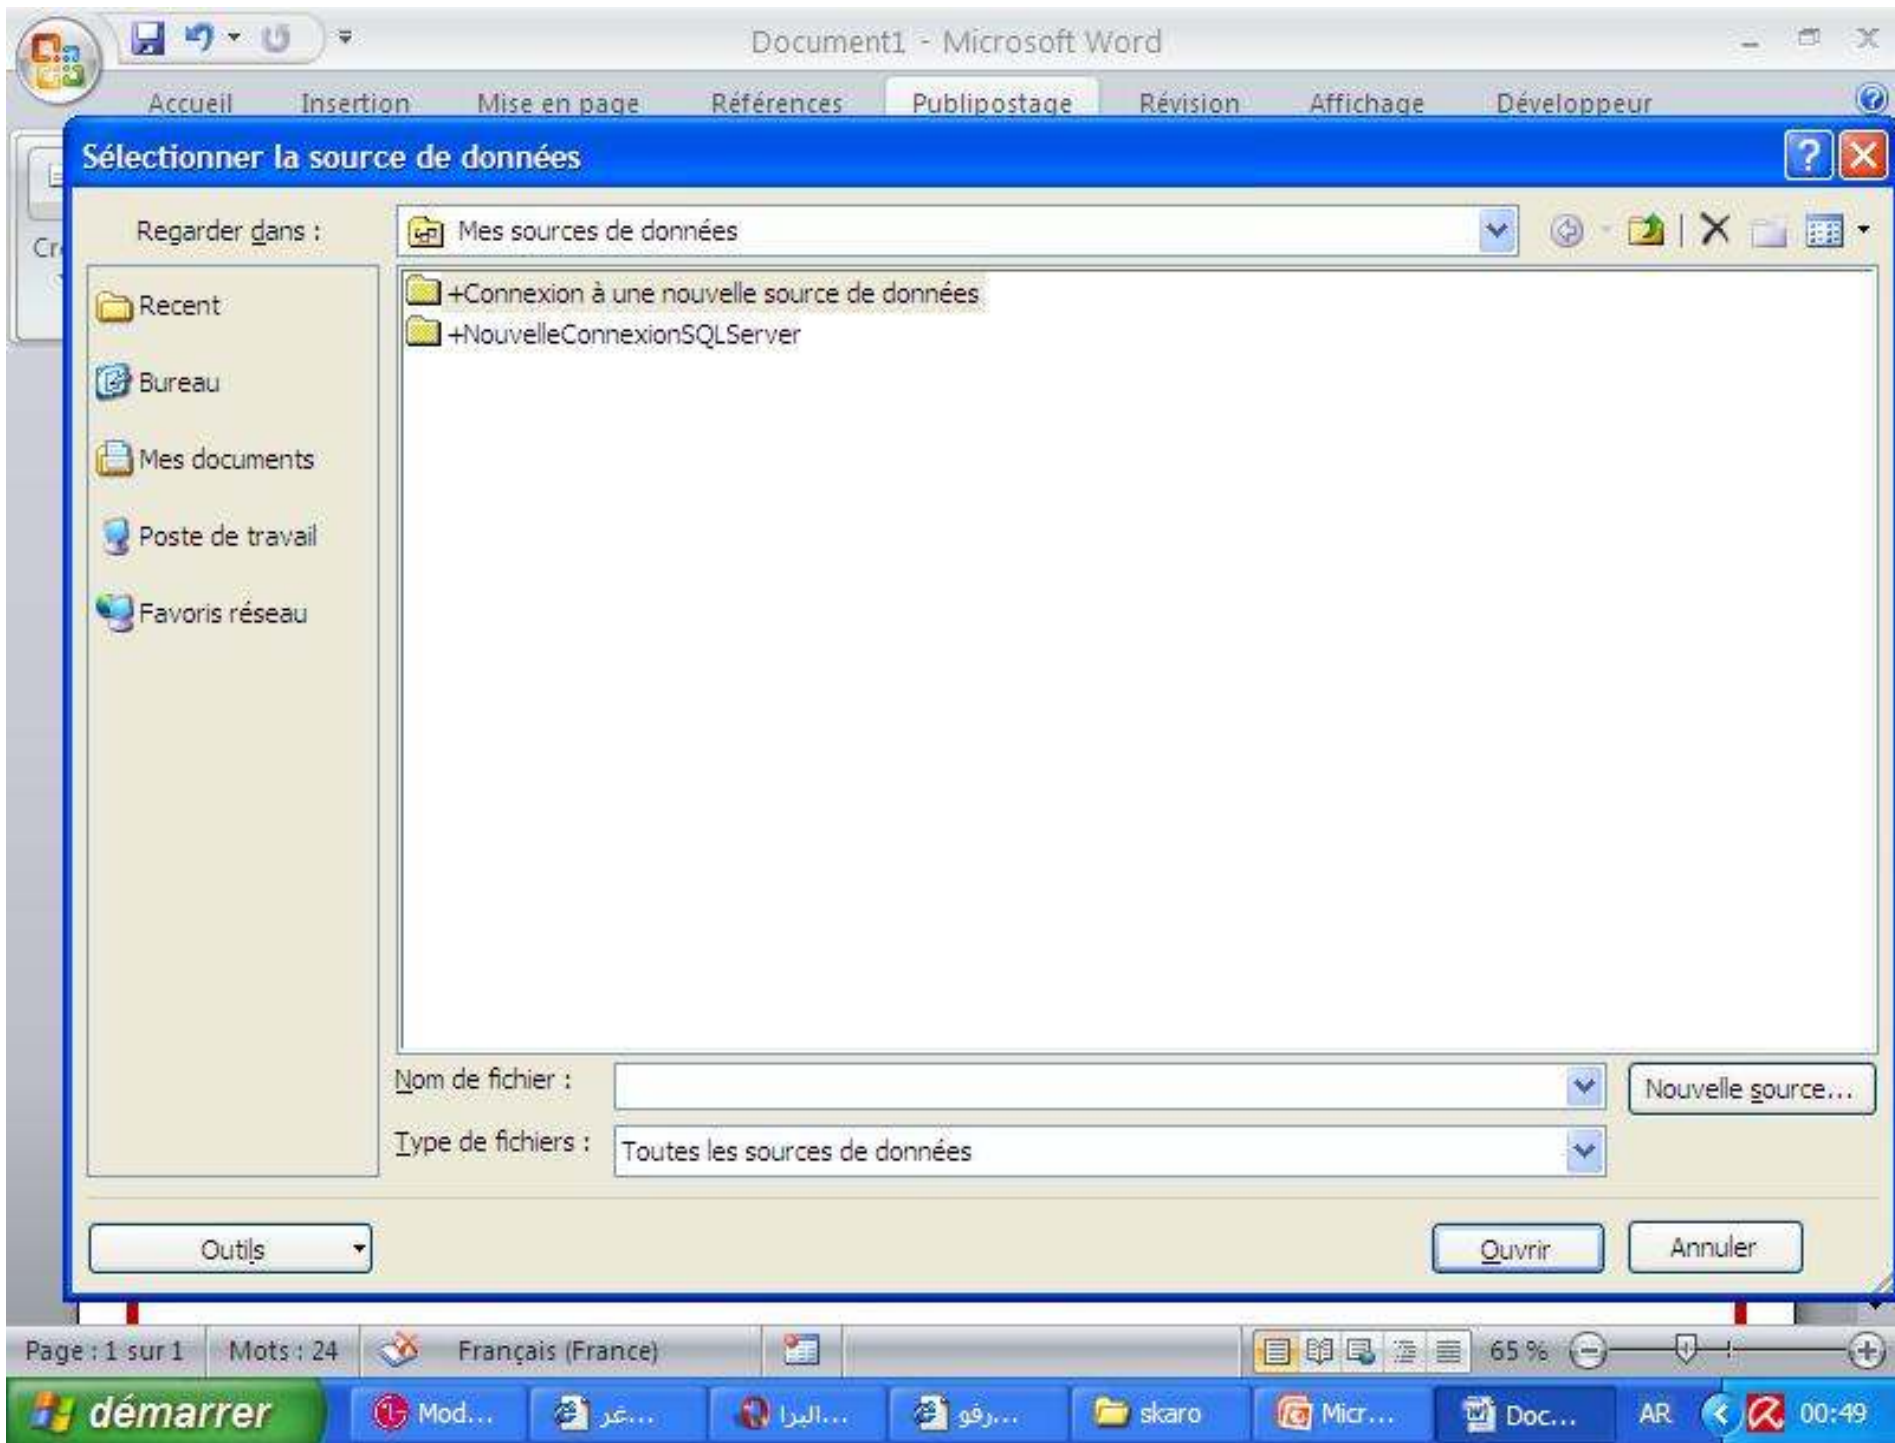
Document1 - Microsoft Word

Accueil Insertion Mise en page Références Publipostage Révision Affichage Développeur

Cr

Sélectionner la source de données

Regarder dans : Mes sources de données

Recent
Bureau
Mes documents
Poste de travail
Favoris réseau

+Connexion à une nouvelle source de données
+NouvelleConnexionSQLServer

Nom de fichier :
Nouvelle source...
Type de fichiers : Toutes les sources de données

Outils
Ouvrir
Annuler

Page : 1 sur 1 Mots : 24 Français (France) 65 %

démarrer Mod... ...عر ...البرا ...رفو skaro Micr... Doc... AR 00:49